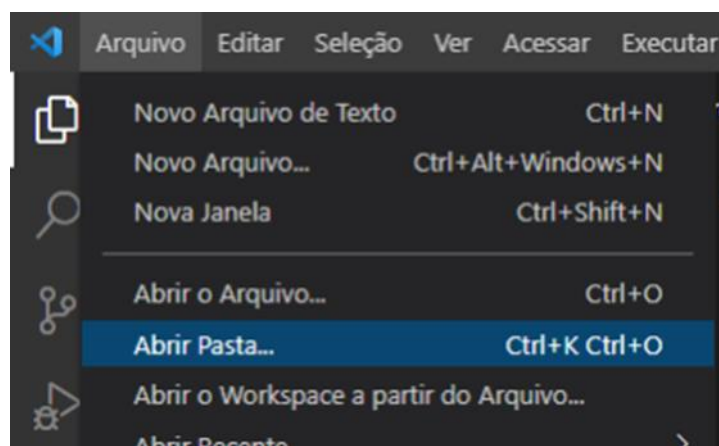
Arquivo Editar Seleção Ver Acessar Executar

Novo Arquivo de Texto Ctrl+N
Novo Arquivo... Ctrl+Alt+Windows+N
Nova Janela Ctrl+Shift+N

Abrir o Arquivo... Ctrl+O
Abrir Pasta... Ctrl+K Ctrl+O
Abrir o Workspace a partir do Arquivo...
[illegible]